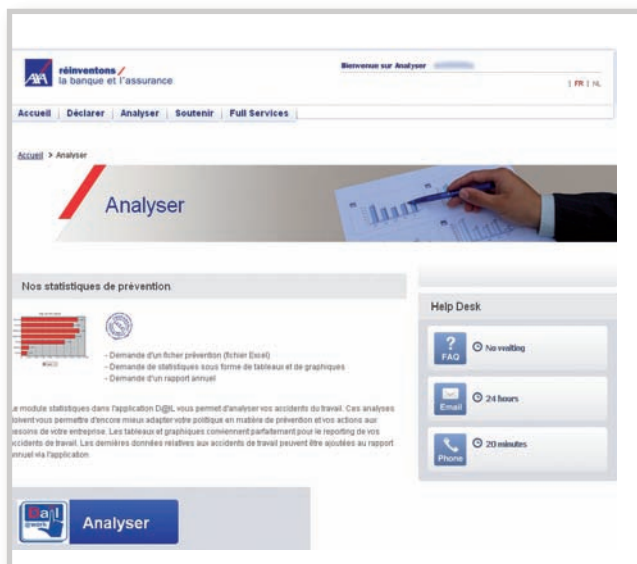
AXA réinventons / la banque et l'assurance

Bienvenue sur Analyser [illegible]

| FR | NL

Accueil | Déclarer | Analyser | Soutenir | Full Services

Accueil > Analyser

Analyser

Nos statistiques de prévention

- Demande d'un fichier prévention (fichier Excel)
- Demande de statistiques sous forme de tableaux et de graphiques
- Demande d'un rapport annuel

Le module statistiques dans l'application D@IL vous permet d'analyser vos accidents du travail. Ces analyses doivent vous permettre d'encore mieux adapter votre politique en matière de prévention et vos actions aux besoins de votre entreprise. Les tableaux et graphiques conviennent parfaitement pour le reporting de vos accidents de travail. Les dernières données relatives aux accidents de travail peuvent être ajoutées au rapport annuel via l'application.

Help Desk

FAQ No waiting

Email 24 hours

Phone 20 minutes

D@IL Analyser